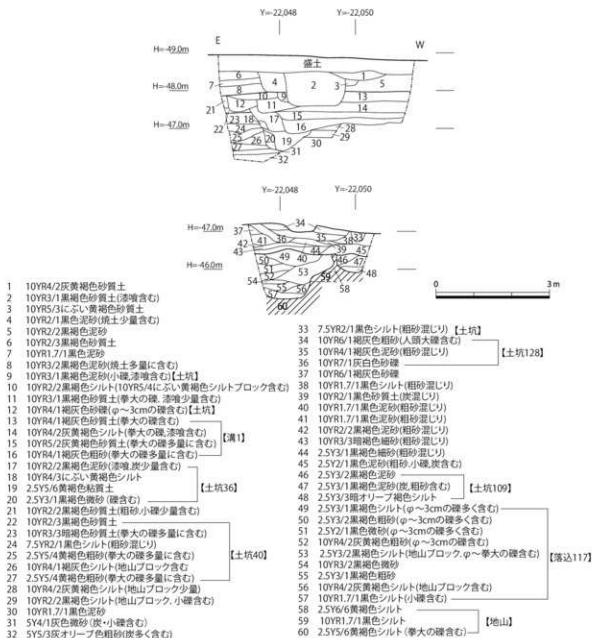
Y=-22,048　Y=-22,050

H=-49.0m　E　W

盛土

1 2 3 4 5 6 7 8 9 10 11 12 13 14 15 16 17 18 19 20 21 22 23 24 25 26 27 28 29 30 31 32

H=-48.0m

H=-47.0m

Y=-22,048　Y=-22,050

H=-47.0m

34 35 36 37 38 39 40 41 42 43 44 45 46 47 48 49 50 51 52 53 54 55 56 57 58 59 60

H=-46.0m

0　3m

1 10YR4/2灰黄褐色砂質土
2 10YR3/1黒褐色砂質土(漆喰含む)
3 10YR5/3にぶい黄褐色砂質土
4 10YR2/1黒色泥砂(焼土少量含む)
5 10YR2/2黒褐色泥砂
6 10YR2/3黒褐色砂質土
7 10YR1.7/1黒色泥砂
8 10YR3/2黒褐色泥砂(焼土多量に含む)
9 10YR3/1黒褐色泥砂(小礫,漆喰含む)【土坑】
10 10YR2/2黒褐色シルト(10YR5/4にぶい黄褐色シルトブロック含む)
11 10YR3/1黒褐色砂質土(拳大の礫, 漆喰少量含む)
12 10YR4/1褐灰色砂礫(φ～3cmの礫)【土坑】
13 10YR4/1褐灰色砂質土(拳大の礫含む)
14 10YR4/2灰黄褐色シルト(拳大の礫,漆喰含む)
15 10YR5/2灰黄褐色砂質土(拳大の礫多量に含む)
16 10YR4/1褐灰色粗砂(拳大の礫多量に含む)
【溝1】
17 10YR2/2黒褐色泥砂(漆喰,炭少量含む)
18 10YR4/3にぶい黄褐色シルト
19 2.5Y6/6黄褐色粘質土
20 2.5Y3/1黒褐色微砂(礫含む)
【土坑36】
21 10YR2/2黒褐色砂質土(粗砂,小礫少量含む)
22 10YR2/3黒褐色砂質土
23 10YR3/3暗褐色砂質土(拳大の礫多量に含む)
24 7.5YR2/1黒色シルト(粗砂混じり)
25 2.5Y5/4黄褐色粗砂(拳大の礫多量に含む)
26 10YR4/1褐灰色シルト(地山ブロック)
27 2.5Y5/4黄褐色粗砂(拳大の礫多量に含む)
【土坑40】
28 10YR4/2灰黄褐色シルト(地山ブロック多量)
29 10YR2/2黒褐色シルト(地山ブロック, 小礫含む)
30 10YR1.7/1黒色泥砂
31 5Y4/1灰色微砂(炭・小礫含む)
32 5Y5/3灰オリーブ色粗砂(炭多く含む)
33 7.5YR2/1黒色シルト(粗砂混じり)【土坑】
34 10YR6/1褐灰色粗砂(人頭大礫含む)
35 10YR4/1褐灰色泥砂(粗砂混じり)
36 10YR7/1灰白色砂礫
【土坑128】
37 10YR6/1褐灰色砂礫
38 10YR1.7/1黒色シルト(粗砂混じり)
39 10YR2/1黒色砂質土(炭混じり)
40 10YR1.7/1黒色泥砂(粗砂混じり)
41 10YR1.7/1黒色泥砂(粗砂混じり)
42 10YR2/2黒褐色泥砂(粗砂混じり)
43 10YR3/3暗褐色細砂(粗砂混じり)
44 2.5Y3/1黒褐色細砂(粗砂混じり)
45 2.5Y2/1黒色泥砂(粗砂,小礫,炭含む)
46 2.5Y3/2黒褐色泥砂
47 2.5Y3/1黒褐色泥砂(炭,粗砂混じり)
48 2.5Y3/3暗オリーブ褐色シルト
【土坑109】
49 2.5Y3/1黒褐色シルト(φ～3cmの礫多く含む)
50 2.5Y3/2黒褐色粗砂(φ～3cmの礫多く含む)
51 2.5Y2/1黒色微砂(φ～3cmの礫多く含む)
52 10YR4/2灰黄褐色粗砂(φ～3cmの礫多く含む)
53 2.5Y3/2黒褐色シルト(地山ブロック, φ～拳大の礫含む)
54 10YR3/2黒褐色砂
55 2.5Y3/1黒褐色粗砂
56 10YR4/2灰黄褐色シルト(地山ブロック含む)
57 10YR1.7/1黒色シルト(小礫含む)
【落込117】
58 2.5Y6/6黄褐色シルト
59 10YR1.7/1黒色シルト
60 2.5Y5/6黄褐色シルト(拳大の礫含む)
【地山】